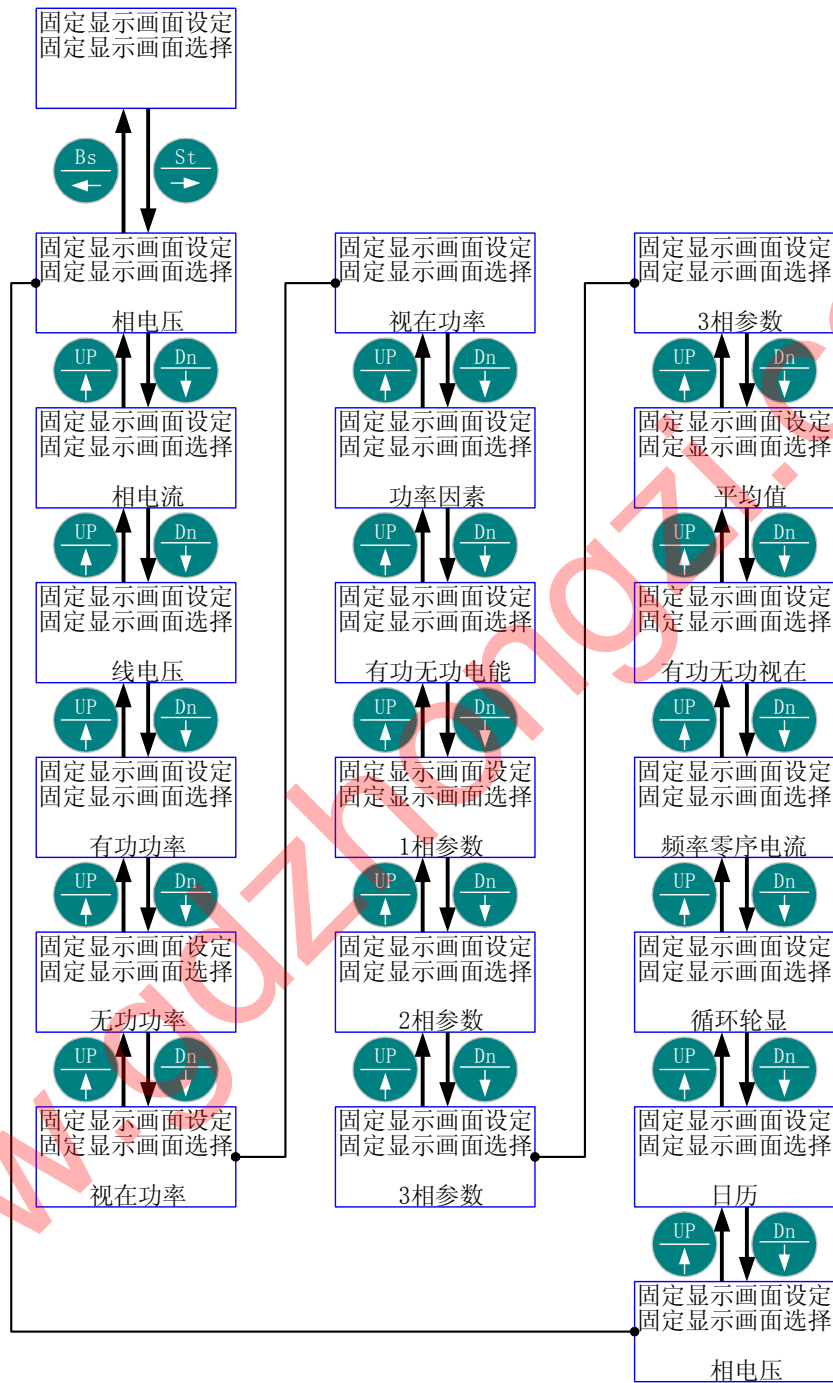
固定显示画面设定
固定显示画面选择

Bs St

固定显示画面设定
固定显示画面选择
相电压

UP Dn

固定显示画面设定
固定显示画面选择
相电流

UP Dn

固定显示画面设定
固定显示画面选择
线电压

UP Dn

固定显示画面设定
固定显示画面选择
有功功率

UP Dn

固定显示画面设定
固定显示画面选择
无功功率

UP Dn

固定显示画面设定
固定显示画面选择
视在功率

固定显示画面设定
固定显示画面选择
视在功率

UP Dn

固定显示画面设定
固定显示画面选择
功率因素

UP Dn

固定显示画面设定
固定显示画面选择
有功无功电能

UP Dn

固定显示画面设定
固定显示画面选择
1相参数

UP Dn

固定显示画面设定
固定显示画面选择
2相参数

UP Dn

固定显示画面设定
固定显示画面选择
3相参数

固定显示画面设定
固定显示画面选择
3相参数

UP Dn

固定显示画面设定
固定显示画面选择
平均值

UP Dn

固定显示画面设定
固定显示画面选择
有功无功视在

UP Dn

固定显示画面设定
固定显示画面选择
频率零序电流

UP Dn

固定显示画面设定
固定显示画面选择
循环轮显

UP Dn

固定显示画面设定
固定显示画面选择
日历

UP Dn

固定显示画面设定
固定显示画面选择
相电压

wuzhongzl.c